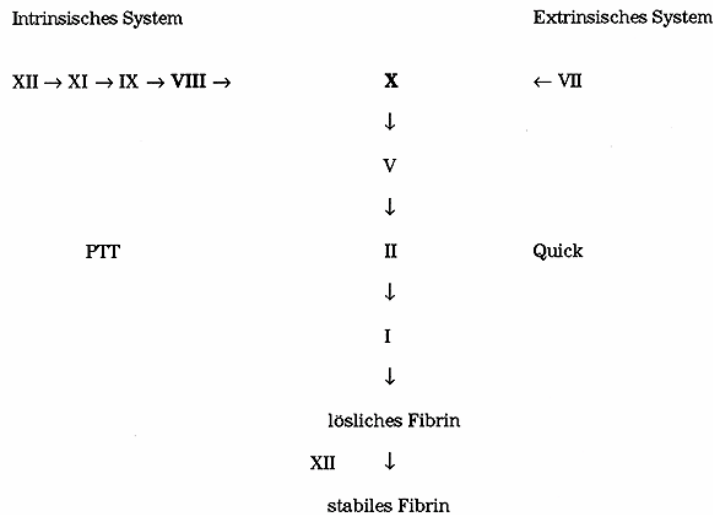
Intrinsisches System

Extrinsisches System

XII $\rightarrow$ XI $\rightarrow$ IX $\rightarrow$ **VIII** $\rightarrow$

**X**

$\leftarrow$ VII

$\downarrow$

V

$\downarrow$

PTT

II

Quick

$\downarrow$

I

$\downarrow$

lösliches Fibrin

XII $\downarrow$

stabiles Fibrin